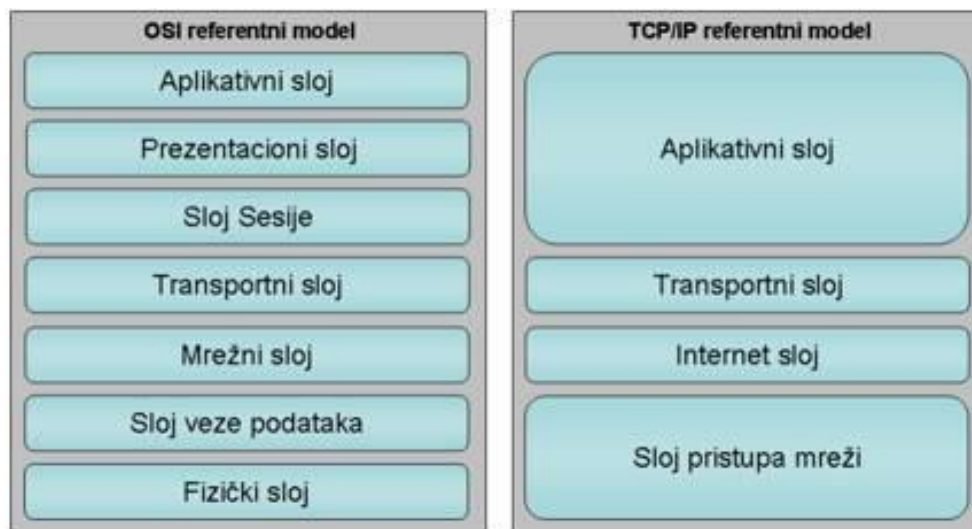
OSI referentni model

Aplikativni sloj

Prezentacioni sloj

Sloj Sesije

Transportni sloj

Mrežni sloj

Sloj veze podataka

Fizički sloj

TCP/IP referentni model

Aplikativni sloj

Transportni sloj

Internet sloj

Sloj pristupa mreži